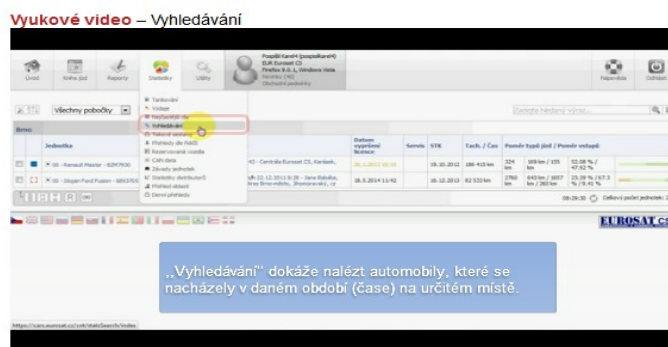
Výukové video – Vyhledávání

Úvod Kniha jízd Reporty Statistiky Utility

Pospíšil Karel (pospisilkarel)
EUR Eurosat CS
Firefox 9.0.1, Windows Vista

Nápověda Odhlásit

Všechny pobočky

Zadejte hledaný výraz...

Brno

Tankování
Výdaje
Nejčastější cíle
Vyhledávání
Tabulka servisů
Přehledy dle RbDS
Rezervované vozidla
CAN data
Závady jednotek
Statistiky distributorů
Přehled oblastí
Denní přehledy

Jednotka | Datum vypršení licence | Servis | STK | Tach. / Čas | Poměr typů jízd / Poměr vstupů

00 - Renault Master - 82M7630 | 43 - Centrála Eurosat CS, Kaničeek, | 26.1.2012 10:00 | | 19.10.2012 | 186 415 km | 324 km | 169 km / 155 km | 52.08 % / 47.92 %

00 - Dagan Ford Fusion - 6B43701 | 22.12.2011 8:28 - Jana Babáka, Brno-město, Jihomoravský, CZ | 28.5.2014 11:42 | | 16.12.2013 | 82 532 km | 2760 km | 643 km / 1857 km / 260 km | 23.39 % / 67.3 % / 9.41 %

08:29:30 Celkový počet jednotek: 2

EUROSAT CS

„Vyhledávání" dokáže nalézt automobily, které se nacházely v daném období (čase) na určitém místě.

https://cars.eurosat.cz/cmt/StatiSearch/index